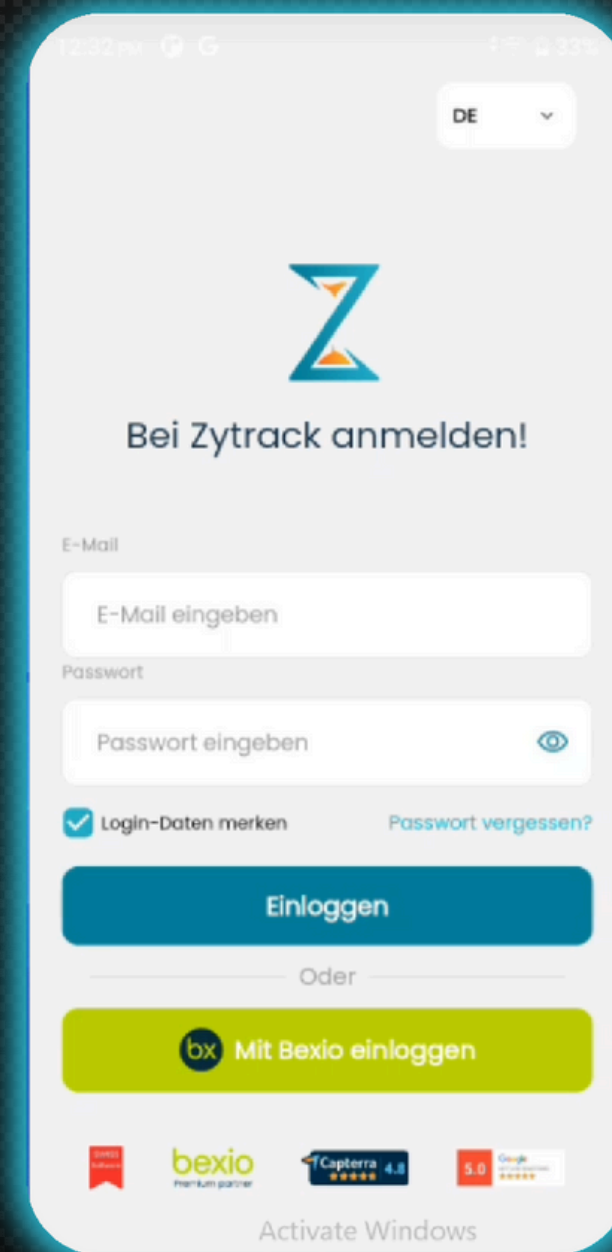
12:32 PM

33%

DE

Bei Zytrack anmelden!

E-Mail

E-Mail eingeben

Passwort

Passwort eingeben

Login-Daten merken

Passwort vergessen?

Einloggen

Oder

bx Mit Bexio einloggen

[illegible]

bexio
Premium partner

Capterra 4.8

5.0 Google

Activate Windows